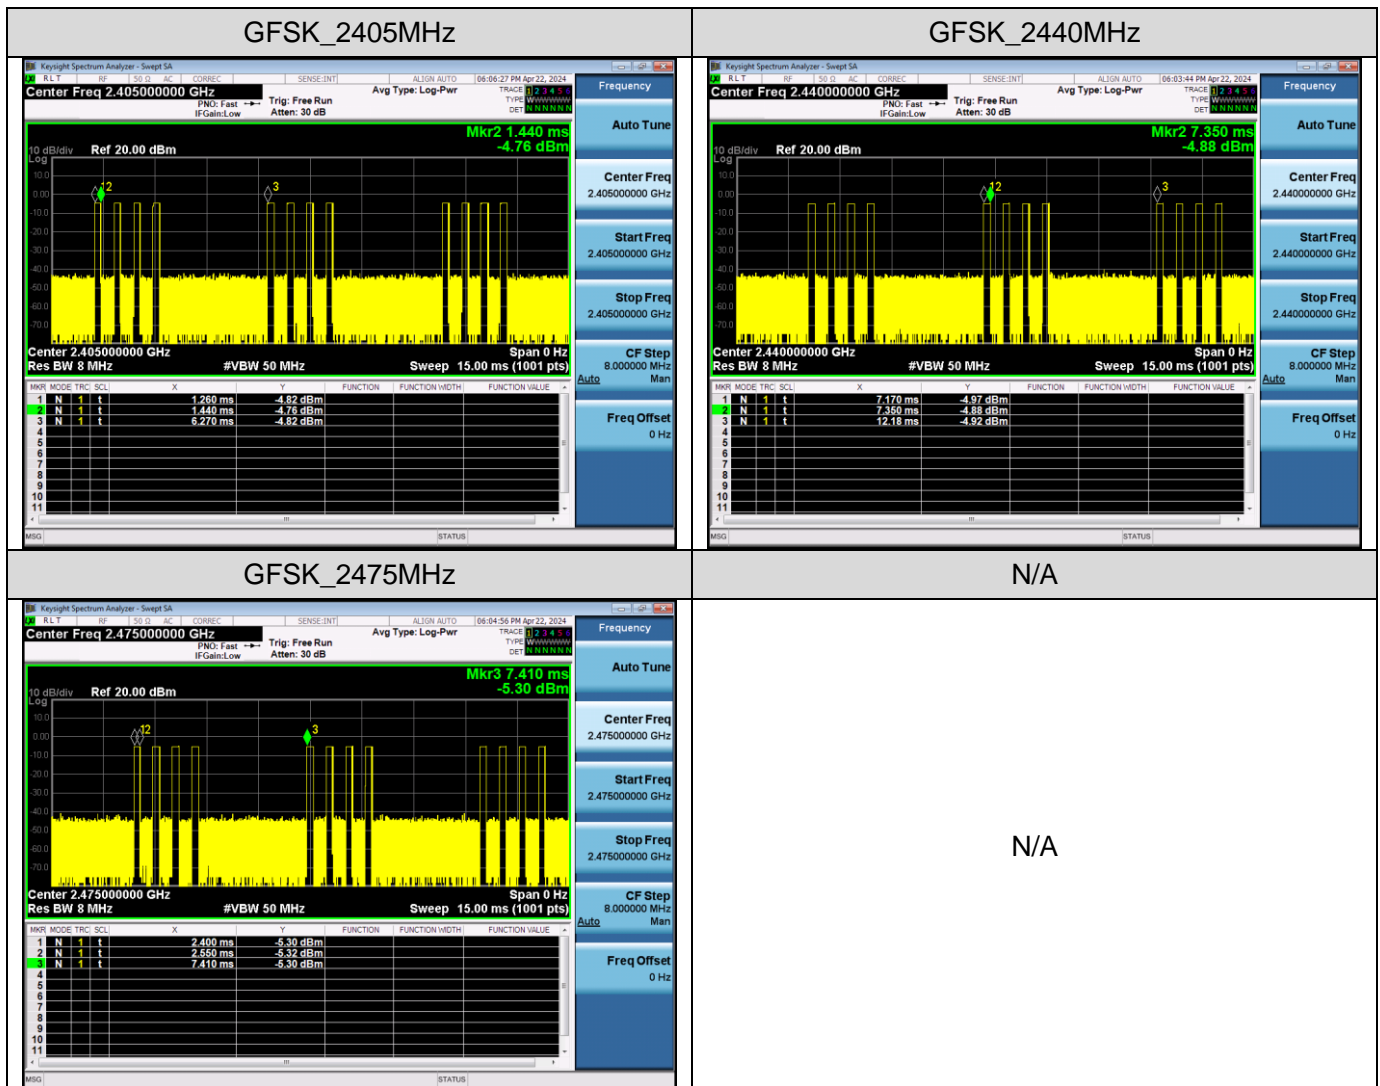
| GFSK_2405MHz | GFSK_2440MHz |
|---|---|
| Keysight Spectrum Analyzer - Swept SA<br>RLT RF 50 Ω AC CORREC SENSE:INT ALIGN AUTO 06:06:27 PM Apr 22, 2024<br>Center Freq 2.405000000 GHz Avg Type: Log-Pwr TRACE 1 2 3 4 5 6<br>PNO: Fast Trig: Free Run TYPE<br>IFGain:Low Atten: 30 dB DET N N N N N N<br>Mkr2 1.440 ms<br>-4.76 dBm<br>10 dB/div Ref 20.00 dBm<br>Log<br>10.0 0.00 -10.0 -20.0 -30.0 -40.0 -50.0 -60.0 -70.0<br>Center 2.405000000 GHz Span 0 Hz<br>Res BW 8 MHz #VBW 50 MHz Sweep 15.00 ms (1001 pts)<br>MKR MODE TRC SCL X Y FUNCTION FUNCTION WIDTH FUNCTION VALUE<br>1 N 1 t 1.260 ms -4.82 dBm<br>2 N 1 t 1.440 ms -4.76 dBm<br>3 N 1 t 6.270 ms -4.82 dBm<br>4 5 6 7 8 9 10 11<br>MSG STATUS<br>Frequency<br>Auto Tune<br>Center Freq 2.405000000 GHz<br>Start Freq 2.405000000 GHz<br>Stop Freq 2.405000000 GHz<br>CF Step 8.000000 MHz Auto Man<br>Freq Offset 0 Hz | Keysight Spectrum Analyzer - Swept SA<br>RLT RF 50 Ω AC CORREC SENSE:INT ALIGN AUTO 06:03:44 PM Apr 22, 2024<br>Center Freq 2.440000000 GHz Avg Type: Log-Pwr TRACE 1 2 3 4 5 6<br>PNO: Fast Trig: Free Run TYPE<br>IFGain:Low Atten: 30 dB DET N N N N N N<br>Mkr2 7.350 ms<br>-4.88 dBm<br>10 dB/div Ref 20.00 dBm<br>Log<br>10.0 0.00 -10.0 -20.0 -30.0 -40.0 -50.0 -60.0 -70.0<br>Center 2.440000000 GHz Span 0 Hz<br>Res BW 8 MHz #VBW 50 MHz Sweep 15.00 ms (1001 pts)<br>MKR MODE TRC SCL X Y FUNCTION FUNCTION WIDTH FUNCTION VALUE<br>1 N 1 t 7.170 ms -4.97 dBm<br>2 N 1 t 7.350 ms -4.88 dBm<br>3 N 1 t 12.18 ms -4.92 dBm<br>4 5 6 7 8 9 10 11<br>MSG STATUS<br>Frequency<br>Auto Tune<br>Center Freq 2.440000000 GHz<br>Start Freq 2.440000000 GHz<br>Stop Freq 2.440000000 GHz<br>CF Step 8.000000 MHz Auto Man<br>Freq Offset 0 Hz |
| GFSK_2475MHz | N/A |
| Keysight Spectrum Analyzer - Swept SA<br>RLT RF 50 Ω AC CORREC SENSE:INT ALIGN AUTO 06:04:56 PM Apr 22, 2024<br>Center Freq 2.475000000 GHz Avg Type: Log-Pwr TRACE 1 2 3 4 5 6<br>PNO: Fast Trig: Free Run TYPE<br>IFGain:Low Atten: 30 dB DET N N N N N N<br>Mkr3 7.410 ms<br>-5.30 dBm<br>10 dB/div Ref 20.00 dBm<br>Log<br>10.0 0.00 -10.0 -20.0 -30.0 -40.0 -50.0 -60.0 -70.0<br>Center 2.475000000 GHz Span 0 Hz<br>Res BW 8 MHz #VBW 50 MHz Sweep 15.00 ms (1001 pts)<br>MKR MODE TRC SCL X Y FUNCTION FUNCTION WIDTH FUNCTION VALUE<br>1 N 1 t 2.400 ms -5.30 dBm<br>2 N 1 t 2.550 ms -5.32 dBm<br>3 N 1 t 7.410 ms -5.30 dBm<br>4 5 6 7 8 9 10 11<br>MSG STATUS<br>Frequency<br>Auto Tune<br>Center Freq 2.475000000 GHz<br>Start Freq 2.475000000 GHz<br>Stop Freq 2.475000000 GHz<br>CF Step 8.000000 MHz Auto Man<br>Freq Offset 0 Hz | N/A |